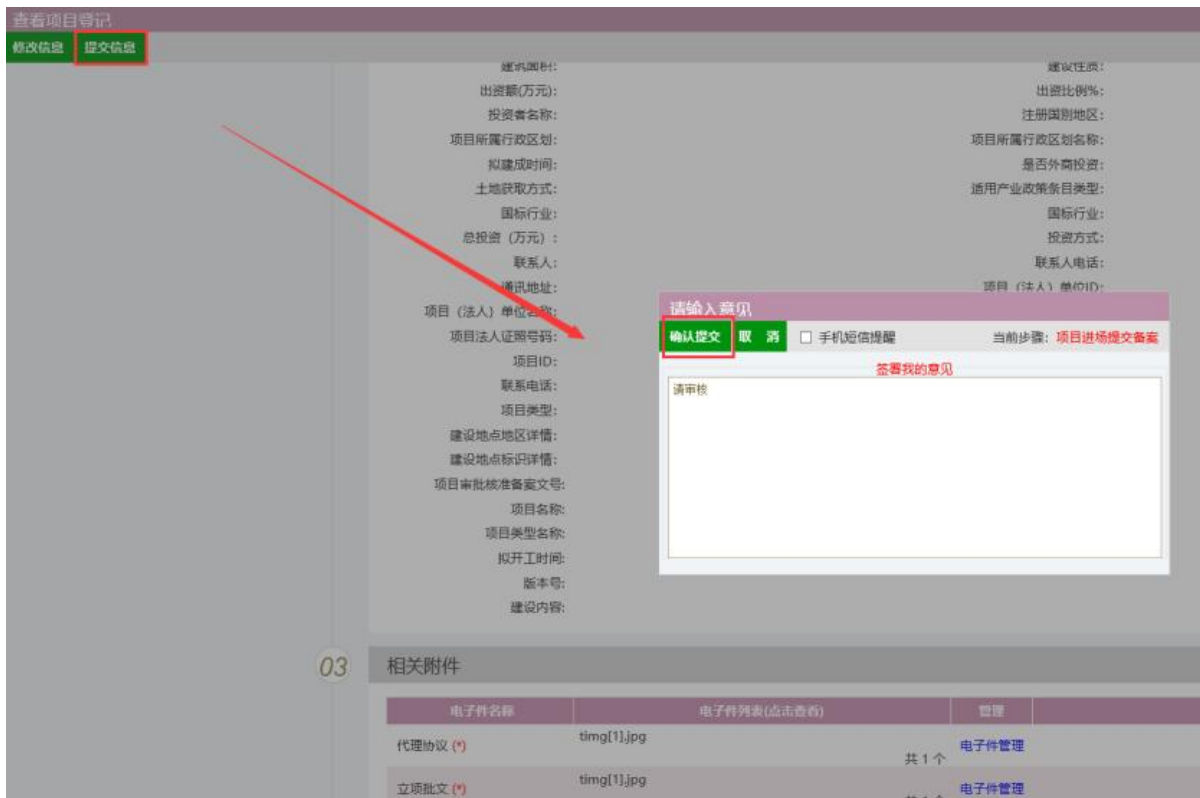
查看项目登记
修改信息 提交信息

建筑面积: 建设性质:
出资额(万元): 出资比例%:
投资者名称: 注册国别地区:
项目所属行政区划: 项目所属行政区划名称:
拟建成时间: 是否外商投资:
土地获取方式: 适用产业政策条目类型:
国标行业: 国标行业:
总投资（万元）: 投资方式:
联系人: 联系人电话:
通讯地址: 项目（法人）单位ID:
项目（法人）单位名称:
项目法人证照号码:
项目ID:
联系电话:
项目类型:
建设地点地区详情:
建设地点标识详情:
项目审批核准备案文号:
项目名称:
项目类型名称:
拟开工时间:
版本号:
建设内容:

请输入意见
确认提交 取 消 手机短信提醒 当前步骤: 项目进场提交备案
签署我的意见
请审核

03 相关附件

| 电子件名称 | 电子件列表(点击查看) | 管理 |
|---|---|---|
| 代理协议 (*) | timg[1].jpg 共 1 个 | 电子件管理 |
| 立项批文 (*) | timg[1].jpg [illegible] | 电子件管理 |